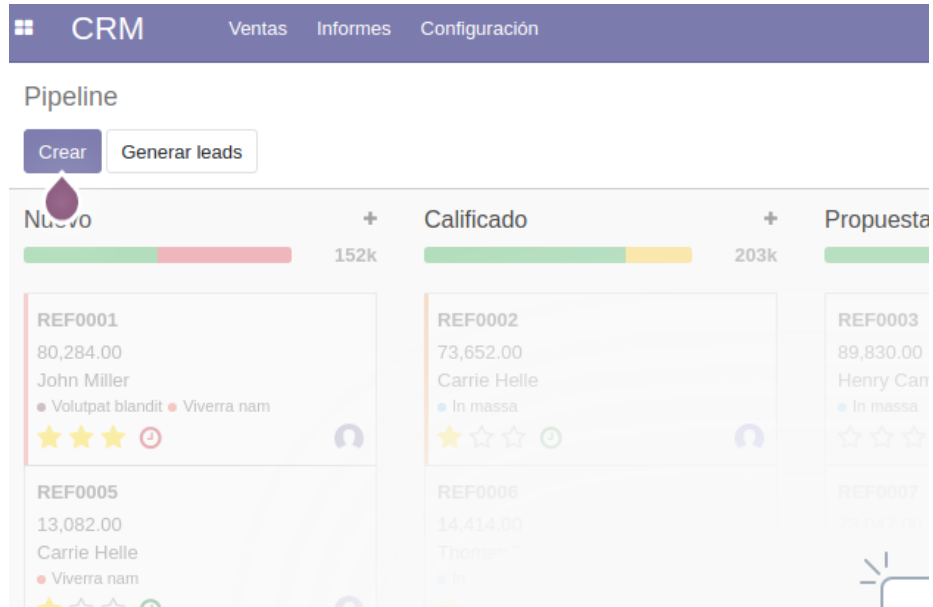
CRM Ventas Informes Configuración

Pipeline

Crear Generar leads

Nuevo +
152k

REF0001
80,284.00
John Miller
Volutpat blandit Viverra nam

REF0005
13,082.00
Carrie Helle
Viverra nam

Calificado +
203k

REF0002
73,652.00
Carrie Helle
In massa

REF0006
14,414.00
Thomas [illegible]
In

Propuesta

REF0003
89,830.00
Henry Cam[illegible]
In massa

REF0007
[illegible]